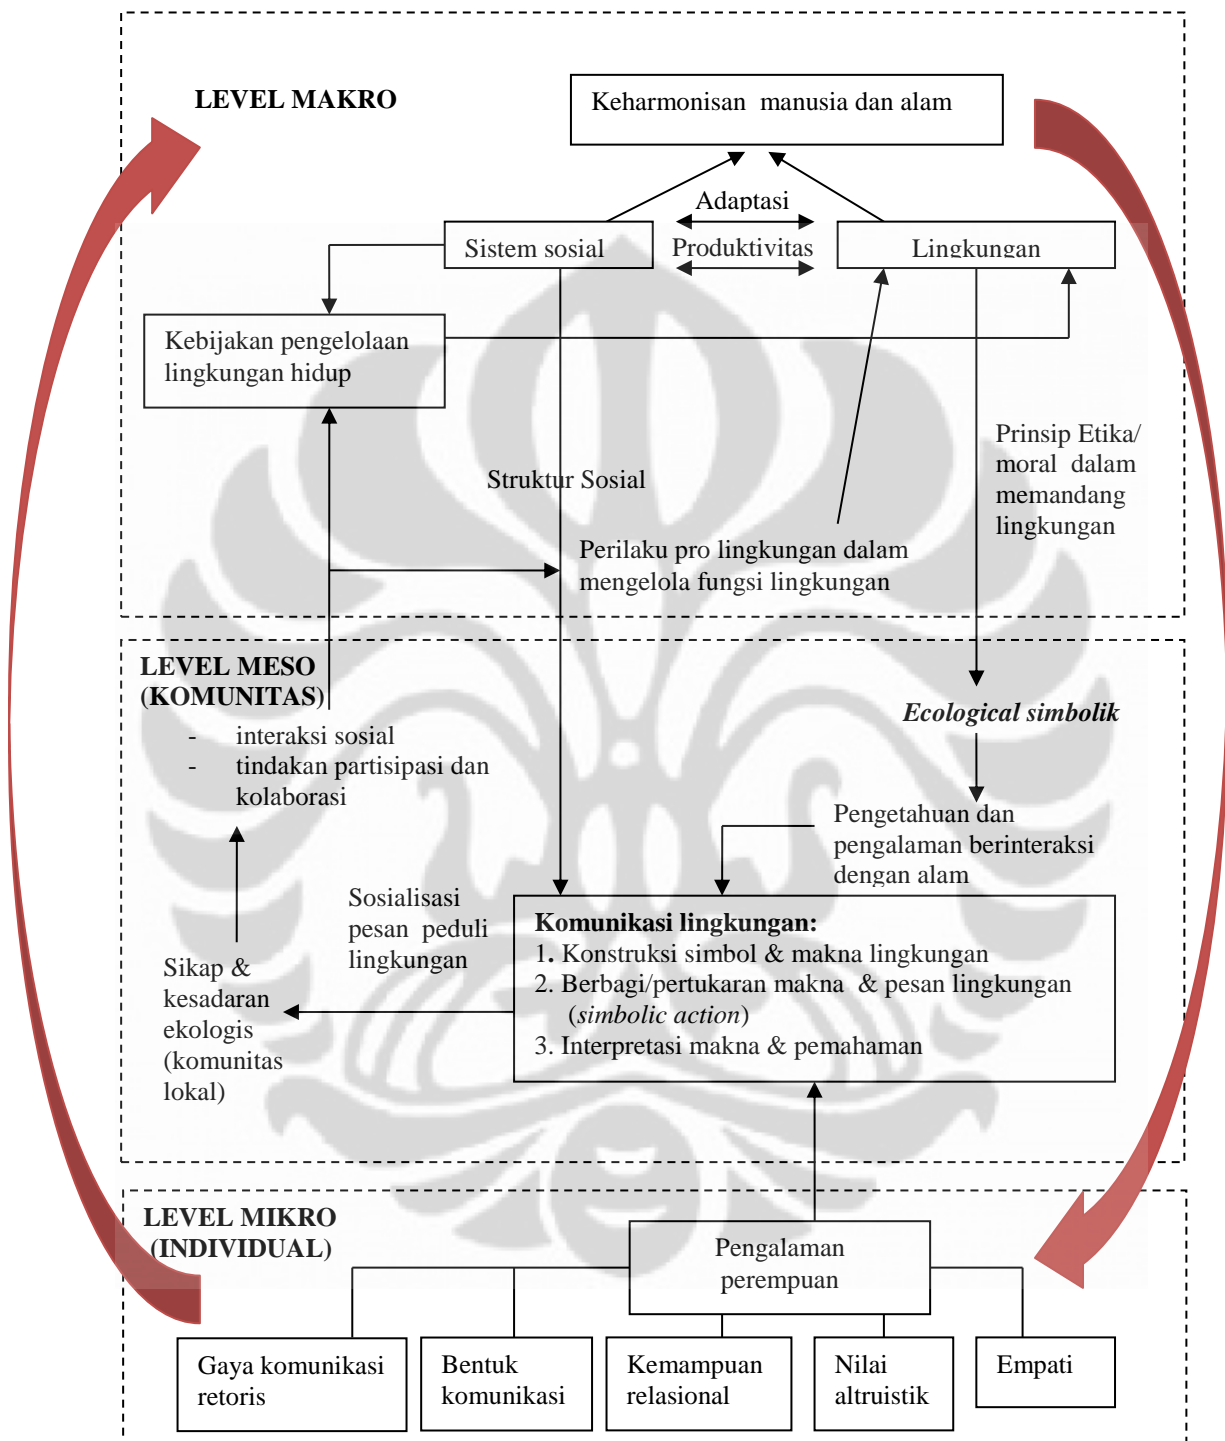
LEVEL MAKRO

Keharmonisan manusia dan alam

Adaptasi

Sistem sosial

Produktivitas

Lingkungan

Kebijakan pengelolaan lingkungan hidup

Prinsip Etika/ moral dalam memandang lingkungan

Struktur Sosial

Perilaku pro lingkungan dalam mengelola fungsi lingkungan

LEVEL MESO (KOMUNITAS)

- interaksi sosial
- tindakan partisipasi dan kolaborasi

*Ecological simbolik*

Pengetahuan dan pengalaman berinteraksi dengan alam

Sosialisasi pesan peduli lingkungan

Sikap & kesadaran ekologis (komunitas lokal)

**Komunikasi lingkungan:**
1. Konstruksi simbol & makna lingkungan
2. Berbagi/pertukaran makna & pesan lingkungan (*simbolic action*)
3. Interpretasi makna & pemahaman

LEVEL MIKRO (INDIVIDUAL)

Pengalaman perempuan

Gaya komunikasi retoris

Bentuk komunikasi

Kemampuan relasional

Nilai altruistik

Empati